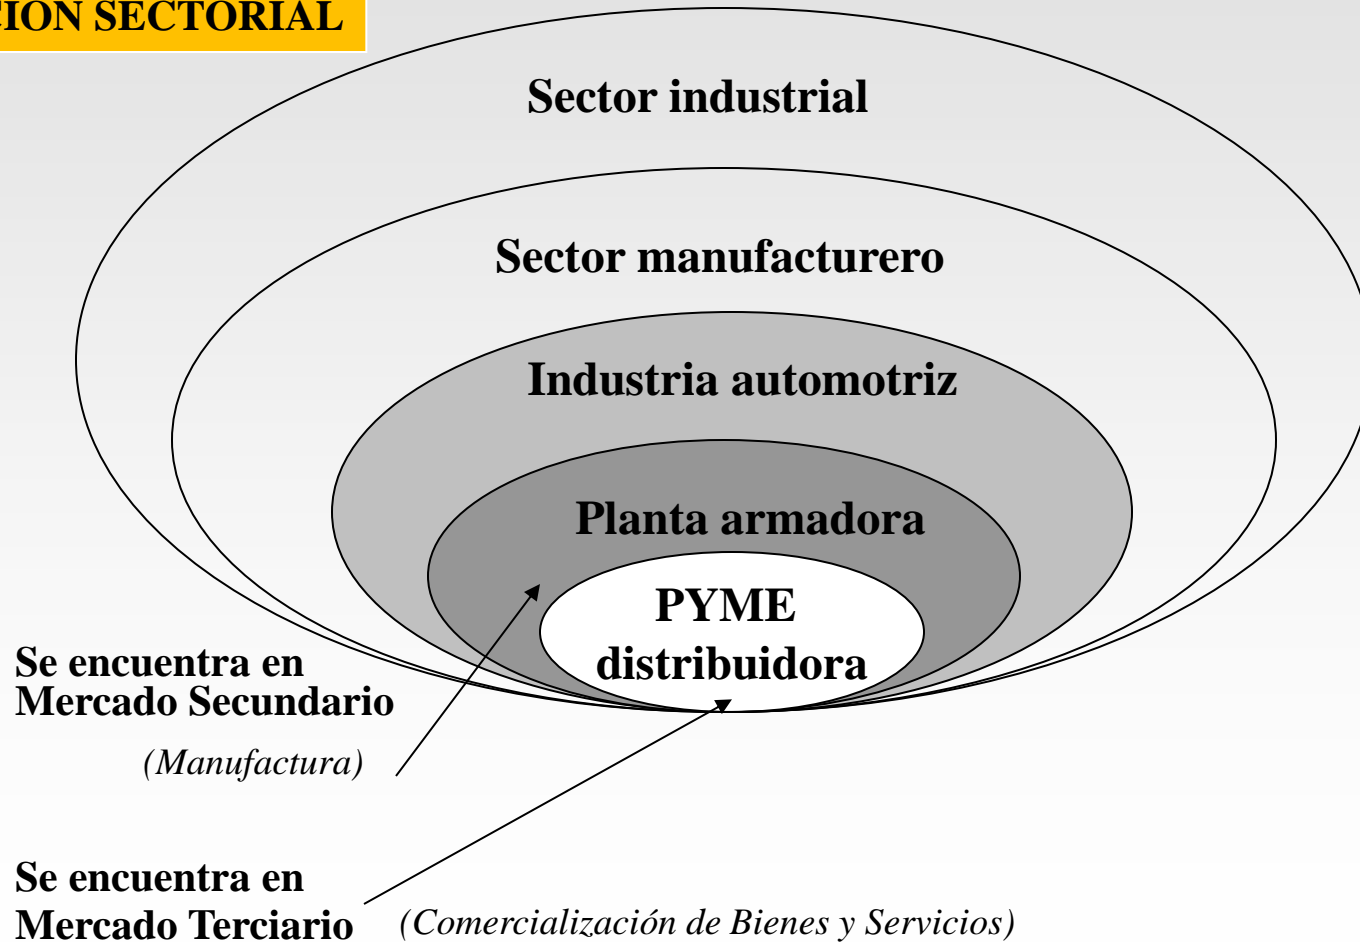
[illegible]CION SECTORIAL

Sector industrial

Sector manufacturero

Industria automotriz

Planta armadora

PYME distribuidora

Se encuentra en Mercado Secundario

(Manufactura)

Se encuentra en Mercado Terciario

(Comercialización de Bienes y Servicios)